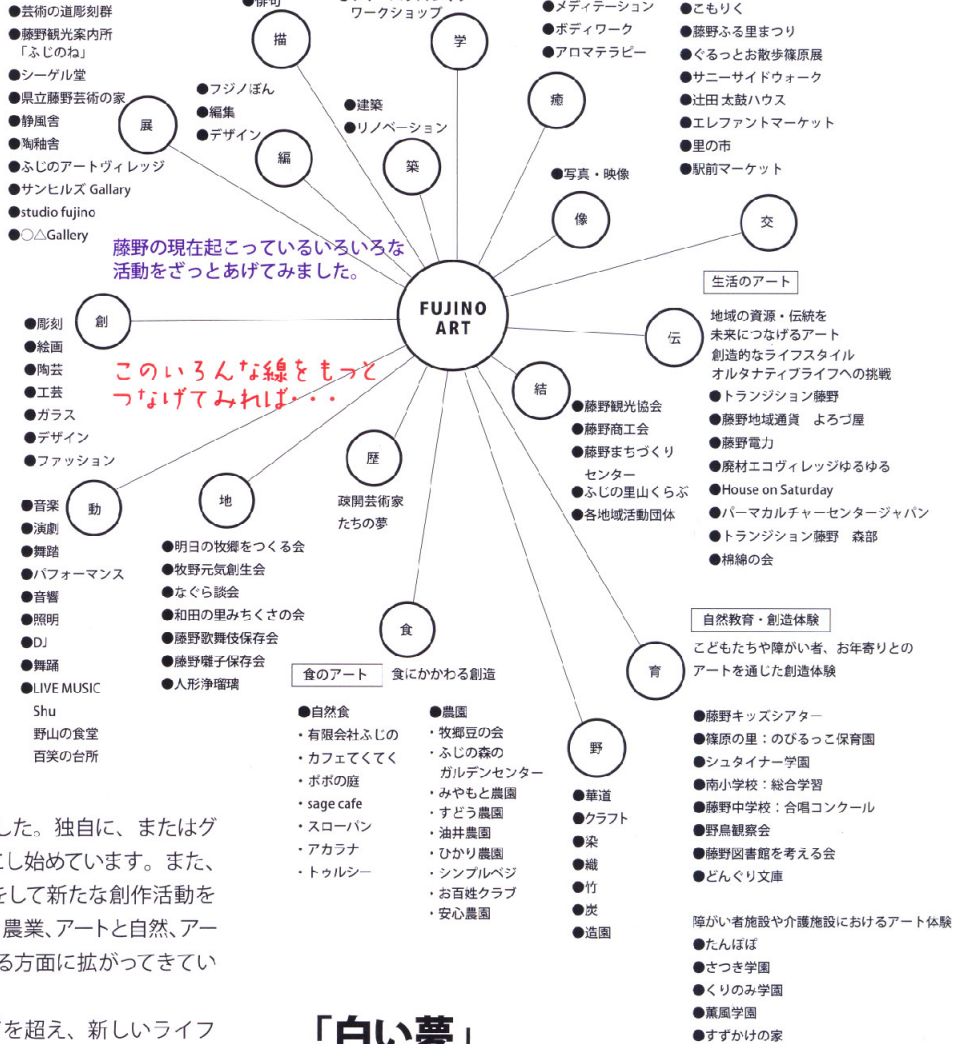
●芸術の道彫刻群
●藤野観光案内所「ふじのね」
●シーゲル堂
●県立藤野芸術の家
●静風舎
●陶釉舎
●ふじのアートヴィレッジ
●サンヒルズ Gallary
●studio fujino
●○△Gallery

展

●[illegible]
描

●フジノぼん
●編集
●デザイン
編

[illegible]ワークショップ
学

●建築
●リノベーション
築

●メディテーション
●ボディワーク
●アロマテラピー
癒

●写真・映像
像

●こもりく
●藤野ふる里まつり
●ぐるっとお散歩篠原展
●サニーサイドウォーク
●辻田太鼓ハウス
●エレファントマーケット
●里の市
●駅前マーケット
交

藤野の現在起こっているいろいろな活動をざっとあげてみました。

FUJINO ART

●彫刻
●絵画
●陶芸
●工芸
●ガラス
●デザイン
●ファッション
創

このいろんな線をもっとつなげてみれば・・・

生活のアート
地域の資源・伝統を未来につなげるアート
創造的なライフスタイル
オルタナティブライフへの挑戦
●トランジション藤野
●藤野地域通貨 よろづ屋
●藤野電力
●廃材エコヴィレッジゆるゆる
●House on Saturday
●パーマカルチャーセンタージャパン
●トランジション藤野 森部
●棉綿の会
伝

結
●藤野観光協会
●藤野商工会
●藤野まちづくりセンター
●ふじの里山くらぶ
●各地域活動団体

歴
疎開芸術家たちの夢

●音楽
●演劇
●舞踏
●パフォーマンス
●音響
●照明
●DJ
●舞踊
●LIVE MUSIC
Shu
野山の食堂
百笑の台所
動

地
●明日の牧郷をつくる会
●牧野元気創生会
●なぐら談会
●和田の里みちくさの会
●藤野歌舞伎保存会
●藤野囃子保存会
●人形浄瑠璃

食
食のアート 食にかかわる創造
●自然食
・有限会社ふじの
・カフェてくてく
・ポポの庭
・sage cafe
・スローパン
・アカラナ
・トゥルシー
●農園
・牧郷豆の会
・ふじの森のガルデンセンター
・みやもと農園
・すどう農園
・油井農園
・ひかり農園
・シンプルベジ
・お百姓クラブ
・安心農園

野
●華道
●クラフト
●染
●織
●竹
●炭
●造園

自然教育・創造体験
こどもたちや障がい者、お年寄りとのアートを通じた創造体験
育
●藤野キッズシアター
●篠原の里：のびるっこ保育園
●シュタイナー学園
●南小学校：総合学習
●藤野中学校：合唱コンクール
●野鳥観察会
●藤野図書館を考える会
●どんぐり文庫

障がい者施設や介護施設におけるアート体験
●たんぽぽ
●さつき学園
●くりのみ学園
●薫風学園
●すずかけの家

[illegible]した。独自に、またはグ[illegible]し始めています。また、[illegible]をして新たな創作活動を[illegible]農業、アートと自然、アー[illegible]る方面に拡がってきてい

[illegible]を超え、新しいライフ

「白い夢」